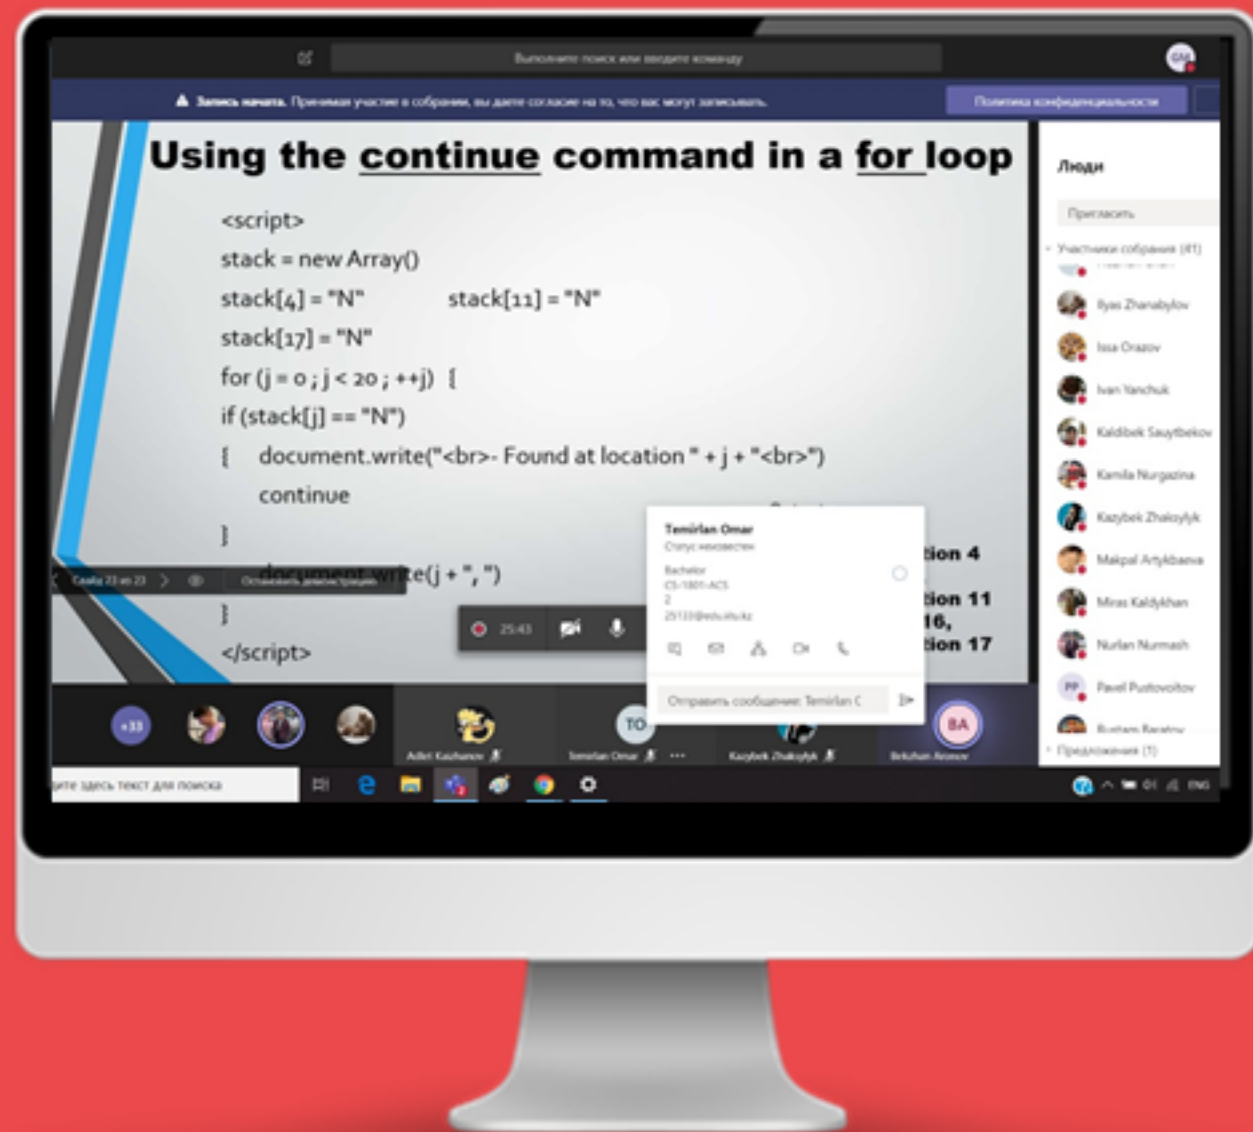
Выполните поиск или введите команду

Запись начата. Принимая участие в собрании, вы даете согласие на то, что вас могут записывать.

Политика конфиденциальности

Using the continue command in a for loop

<script>
stack = new Array()
stack[4] = "N"     stack[11] = "N"
stack[17] = "N"
for (j = 0 ; j < 20 ; ++j) {
if (stack[j] == "N")
{ document.write("<br>- Found at location " + j + "<br>")
continue
}
document.write(j + ", ")
}
</script>

Слайд 23 из 23

Остановить демонстрацию

tion 4

tion 11
16,
tion 17

25:43

Temirlan Omar
Статус неизвестен
Bachelor
CS-1801-ACS
2
25133@edu.iitu.kz

Отправить сообщение: Temirlan C

Люди

Пригласить

Участники собрания (41)

Ilyas Zhanabylov
Issa Orazov
Ivan Yanchuk
Kaldibek Sauytbekov
Kamila Nurgazina
Kazybek Zhakoylyk
Makpal Artykbaeva
Miras Kaldykhan
Nurlan Nurmash
Pavel Pustovoitov
Rustam Baratov

Предложения (1)

+33

Adel Kazhanov

TO
Temirlan Omar

Kazybek Zhakoylyk

BA
Bekzhan Akonov

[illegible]ите здесь текст для поиска

ENG